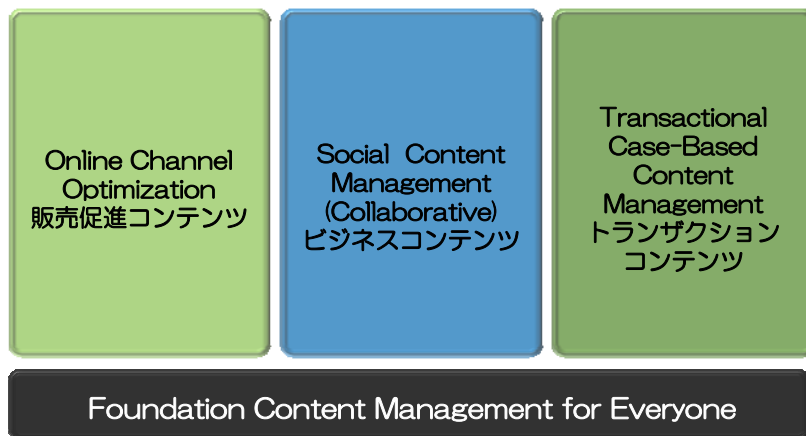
Online Channel Optimization
販売促進コンテンツ

Social Content Management (Collaborative)
ビジネスコンテンツ

Transactional Case-Based Content Management
トランザクション
コンテンツ

Foundation Content Management for Everyone